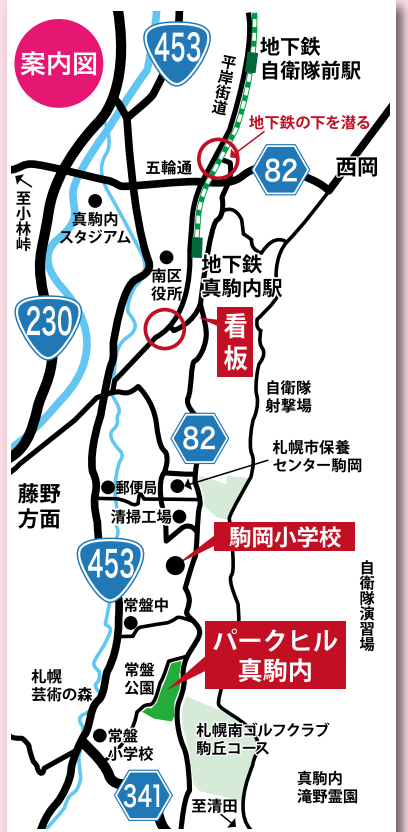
案内図

453

地下鉄
自衛隊前駅

平岸街道

地下鉄の下を潜る

五輪通

82

西岡

至小林峠

真駒内
スタジアム

南区
役所

地下鉄
真駒内駅

230

看板

自衛隊
射撃場

82

札幌市保養
センター駒岡

藤野
方面

郵便局

清掃工場

駒岡小学校

453

自衛隊演習場

常盤中

パークヒル
真駒内

常盤
公園

札幌
芸術の森

常盤
小学校

札幌南ゴルフクラブ
駒丘コース

341

至清田

真駒内
滝野霊園